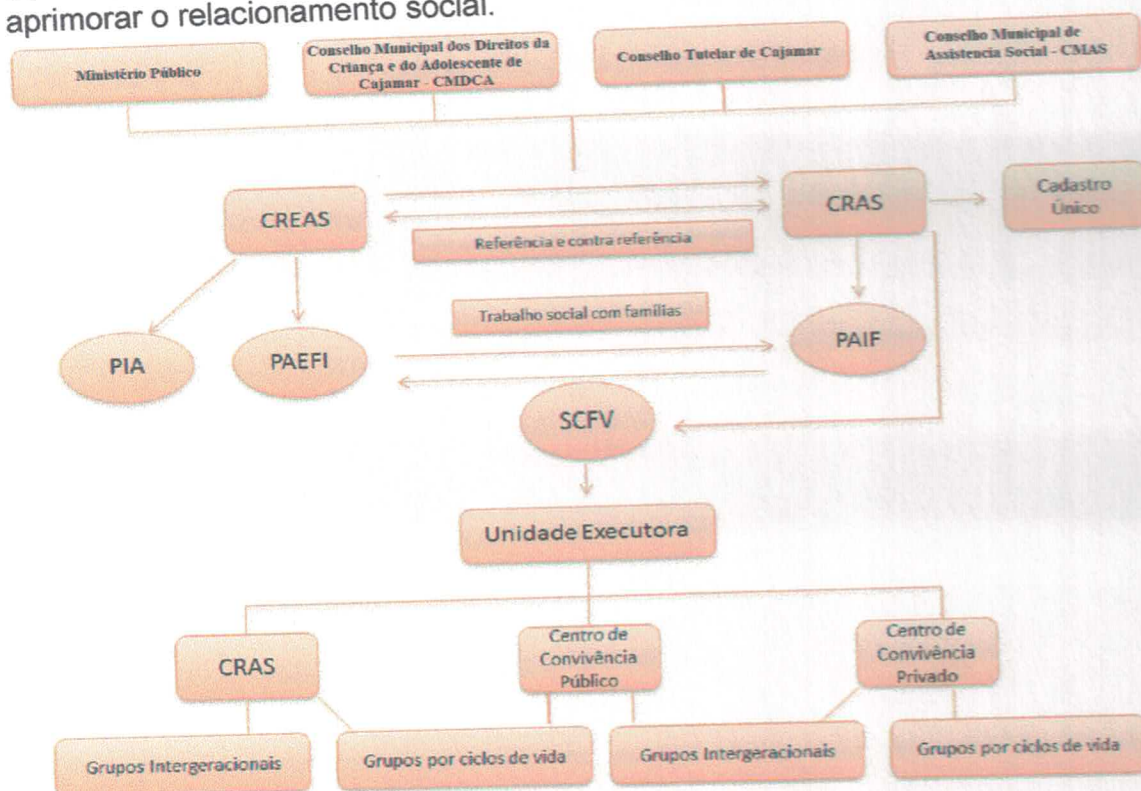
aprimorar o relacionamento social.

Ministério Público

Conselho Municipal dos Direitos da Criança e do Adolescente de Cajamar - CMDCA

Conselho Tutelar de Cajamar

Conselho Municipal de Assistencia Social - CMAS

CREAS

CRAS

Cadastro Único

Referência e contra referência

Trabalho social com famílias

PIA

PAEFI

PAIF

SCFV

Unidade Executora

CRAS

Centro de Convivência Público

Centro de Convivência Privado

Grupos Intergeracionais

Grupos por ciclos de vida

Grupos Intergeracionais

Grupos por ciclos de vida